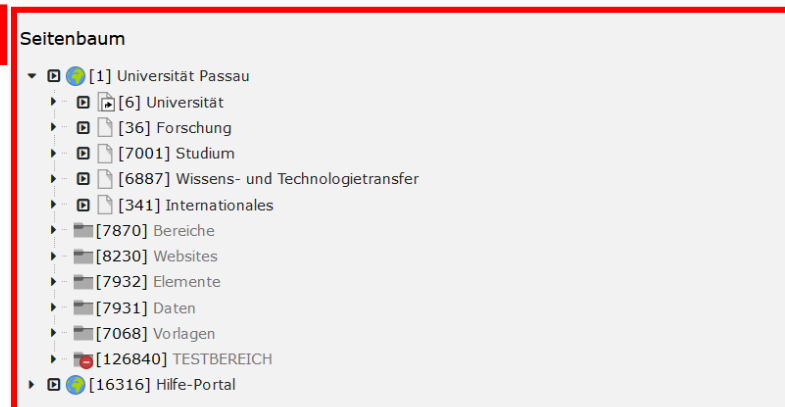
Seitenbaum

[1] Universität Passau
[6] Universität
[36] Forschung
[7001] Studium
[6887] Wissens- und Technologietransfer
[341] Internationales
[7870] Bereiche
[8230] Websites
[7932] Elemente
[7931] Daten
[7068] Vorlagen
[126840] TESTBEREICH
[16316] Hilfe-Portal